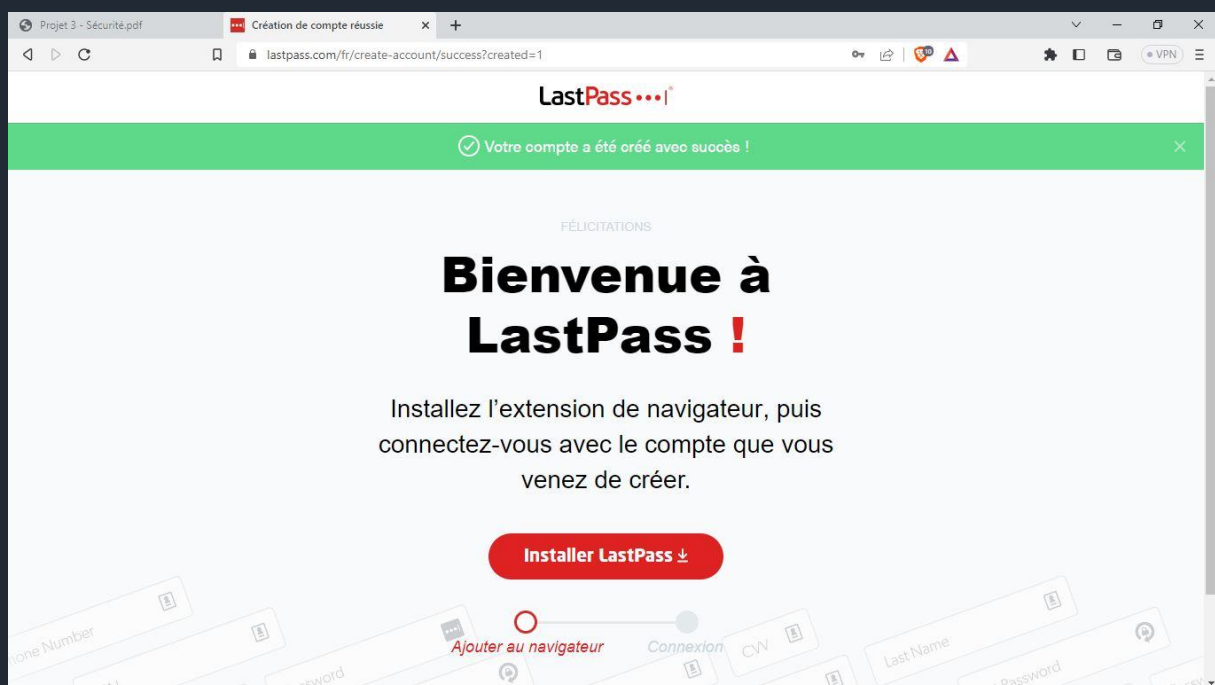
Projet 3 - Sécurité.pdf
Création de compte réussie
lastpass.com/fr/create-account/success?created=1
VPN

LastPass •••|

Votre compte a été créé avec succès !

FÉLICITATIONS

Bienvenue à LastPass !

Installez l'extension de navigateur, puis connectez-vous avec le compte que vous venez de créer.

Installer LastPass

Ajouter au navigateur
Connexion

one Number
CVV
Last Name
Password
Password